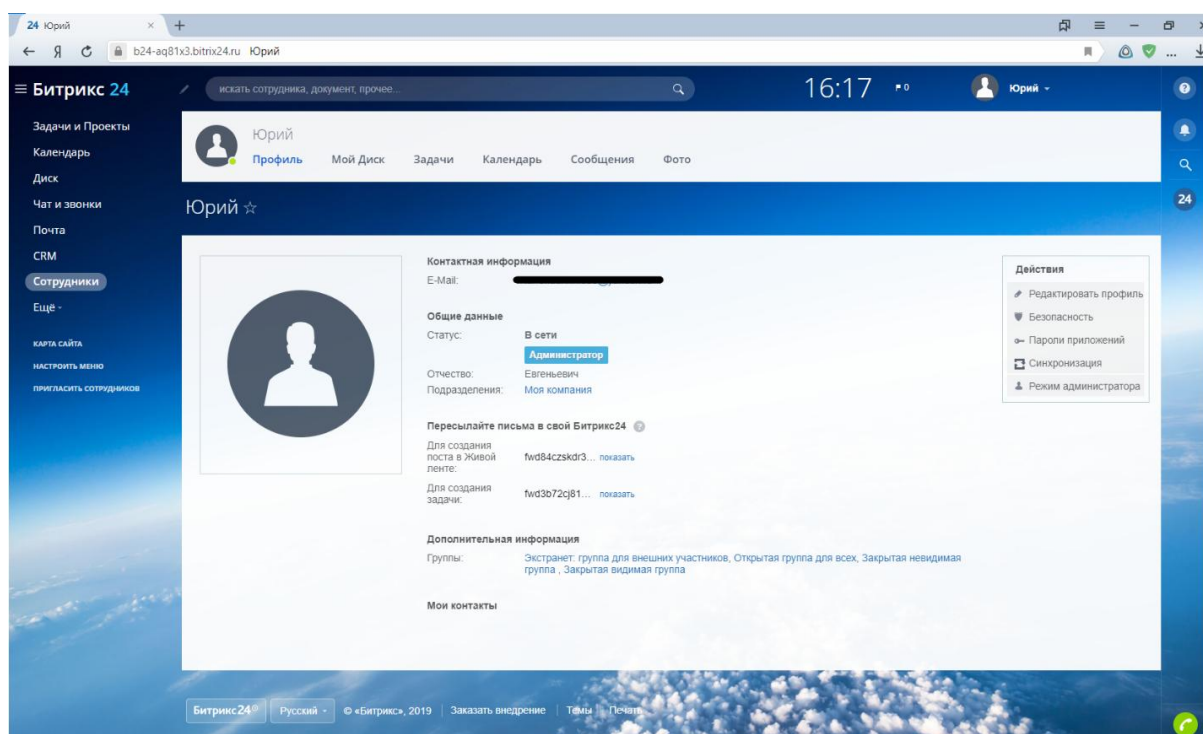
24 Юрий ×
b24-aq81x3.bitrix24.ru Юрий

≡ Битрикс 24
искать сотрудника, документ, прочее...
16:17
0
Юрий

Задачи и Проекты
Календарь
Диск
Чат и звонки
Почта
CRM
Сотрудники
Ещё

КАРТА САЙТА
НАСТРОИТЬ МЕНЮ
ПРИГЛАСИТЬ СОТРУДНИКОВ

Юрий
Профиль Мой Диск Задачи Календарь Сообщения Фото

Юрий ☆

Контактная информация
E-Mail: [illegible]

Общие данные
Статус: В сети
Администратор
Отчество: Евгеньевич
Подразделения: Моя компания

Пересылайте письма в свой Битрикс24

Для создания поста в Живой ленте: fwd84czskdr3... показать
Для создания задачи: fwd3b72cj81... показать

Дополнительная информация
Группы: Экстранет: группа для внешних участников, Открытая группа для всех, Закрытая невидимая группа , Закрытая видимая группа

Мои контакты

Действия
Редактировать профиль
Безопасность
Пароли приложений
Синхронизация
Режим администратора

24

Битрикс24 Русский © «Битрикс», 2019 Заказать внедрение Темы Печать